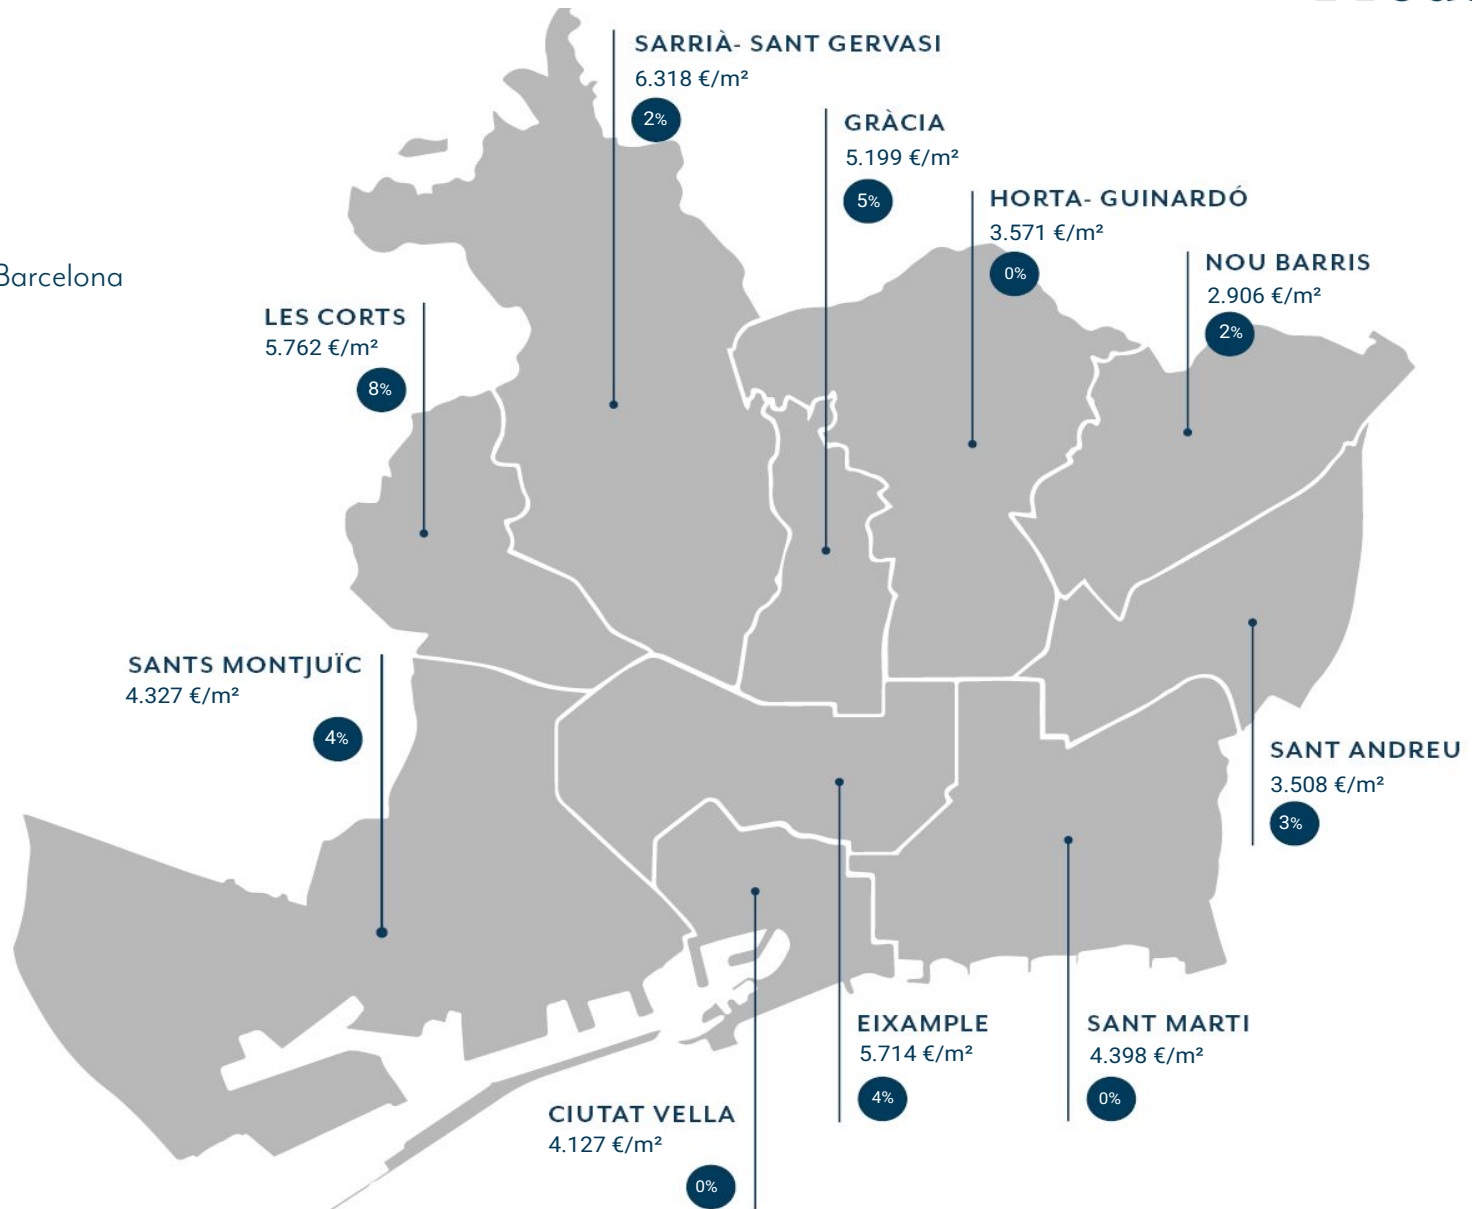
Barcelona

SARRIÀ- SANT GERVASI
6.318 €/m²
2%

GRÀCIA
5.199 €/m²
5%

HORTA- GUINARDÓ
3.571 €/m²
0%

NOU BARRIS
2.906 €/m²
2%

LES CORTS
5.762 €/m²
8%

SANTS MONTJUÏC
4.327 €/m²
4%

SANT ANDREU
3.508 €/m²
3%

EIXAMPLE
5.714 €/m²
4%

SANT MARTI
4.398 €/m²
0%

CIUTAT VELLA
4.127 €/m²
0%